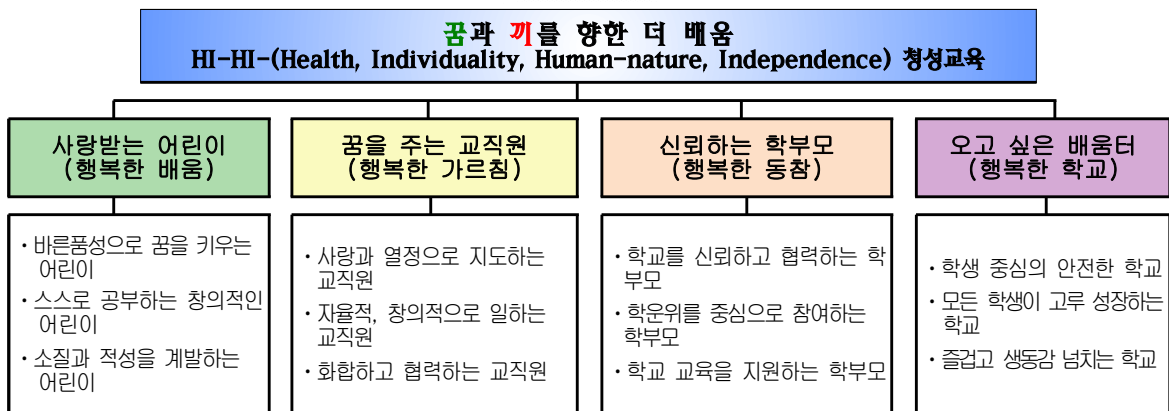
꿈과 끼를 향한 더 배움
HI-HI-(Health, Individuality, Human-nature, Independence) 청성교육

사랑받는 어린이
(행복한 배움)

· 바른품성으로 꿈을 키우는 어린이
· 스스로 공부하는 창의적인 어린이
· 소질과 적성을 계발하는 어린이

꿈을 주는 교직원
(행복한 가르침)

· 사랑과 열정으로 지도하는 교직원
· 자율적, 창의적으로 일하는 교직원
· 화합하고 협력하는 교직원

신뢰하는 학부모
(행복한 동참)

· 학교를 신뢰하고 협력하는 학부모
· 학운위를 중심으로 참여하는 학부모
· 학교 교육을 지원하는 학부모

오고 싶은 배움터
(행복한 학교)

· 학생 중심의 안전한 학교
· 모든 학생이 고루 성장하는 학교
· 즐겁고 생동감 넘치는 학교